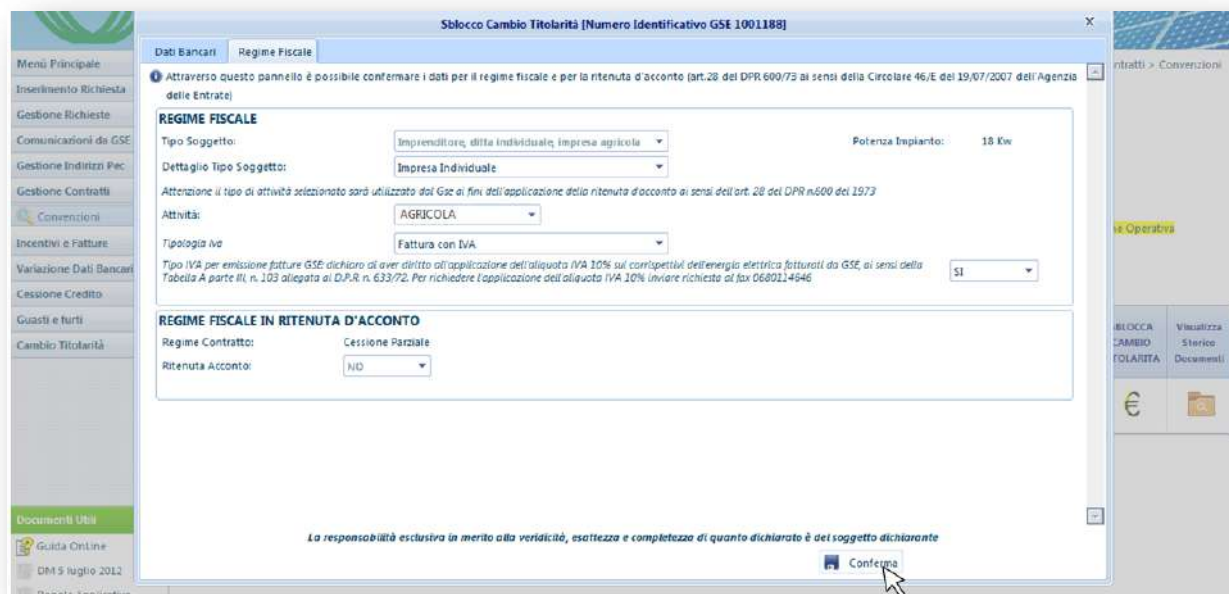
Menù Principale
Inserimento Richiesta
Gestione Richieste
Comunicazioni da GSE
Gestione Indirizzi Pec
Gestione Contratti
Convenzioni
Incentivi e Fatture
Variazione Dati Bancari
Cessione Credito
Guasti e furti
Cambio Titolarità

Documenti Utili
Guida OnLine
DM 5 luglio 2012

Sblocco Cambio Titolarità [Numero Identificativo GSE 1001188]

Dati Bancari | Regime Fiscale

Attraverso questo pannello è possibile confermare i dati per il regime fiscale e per la ritenuta d'acconto (art.28 del DPR 600/73 ai sensi della Circolare 46/E del 19/07/2007 dell'Agenzia delle Entrate)

REGIME FISCALE

Tipo Soggetto: Imprenditore, ditta individuale, impresa agricola
Potenza Impianto: 18 Kw
Dettaglio Tipo Soggetto: Impresa Individuale

Attenzione il tipo di attività selezionato sarà utilizzato dal Gse ai fini dell'applicazione della ritenuta d'acconto ai sensi dell'art. 28 del DPR n.600 del 1973

Attività: AGRICOLA
Tipologia Iva: Fattura con IVA

Tipo IVA per emissione fatture GSE: dichiaro di aver diritto all'applicazione dell'aliquota IVA 10% sul corrispettivi dell'energia elettrica fatturati da GSE, ai sensi della Tabella A parte III, n. 103 allegata al D.P.R. n. 633/72. Per richiedere l'applicazione dell'aliquota IVA 10% inviare richiesta al fax 0680114646
SI

REGIME FISCALE IN RITENUTA D'ACCONTO

Regime Contratto: Cessione Parziale
Ritenuta Acconto: NO

La responsabilità esclusiva in merito alla veridicità, esattezza e completezza di quanto dichiarato è del soggetto dichiarante

Conferma

ntratti > Convenzioni
e Operativa
BLOCCA CAMBIO TOLARITA
Visualizza Storico Documenti
€